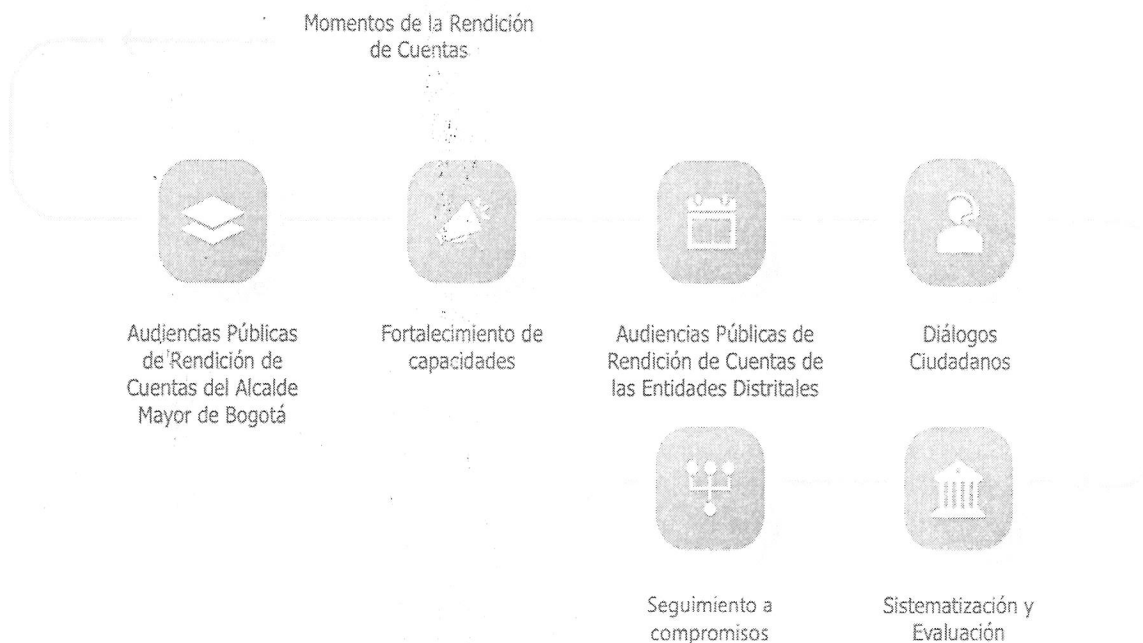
Momentos de la Rendición de Cuentas

Audiencias Públicas de Rendición de Cuentas del Alcalde Mayor de Bogotá

Fortalecimiento de capacidades

Audiencias Públicas de Rendición de Cuentas de las Entidades Distritales

Diálogos Ciudadanos

Seguimiento a compromisos

Sistematización y Evaluación